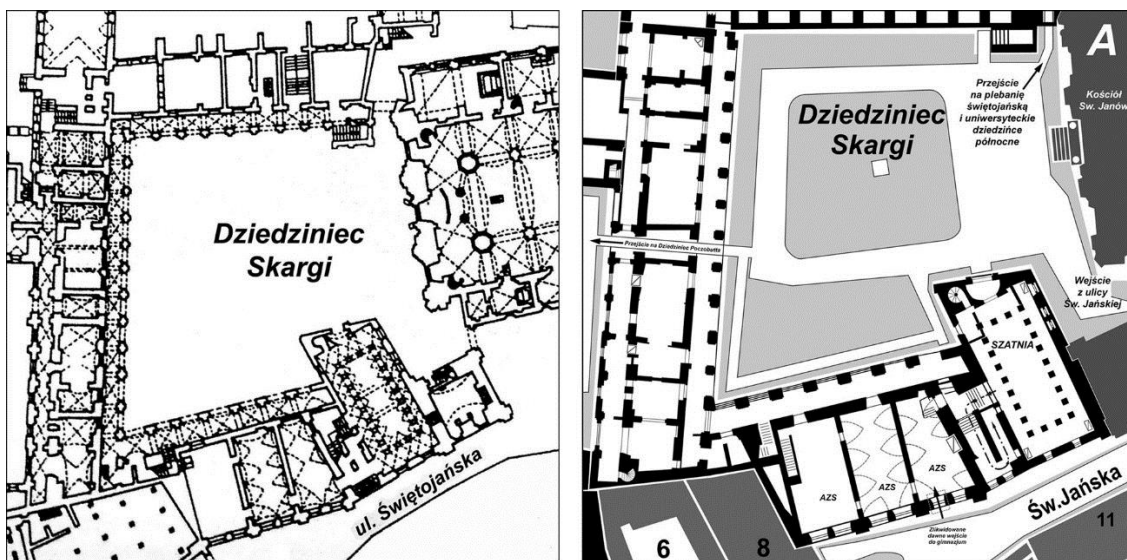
Dziedziniec Skargi

ul. Świętojańska

A

Dziedziniec Skargi

Przejście na plebanię świętojańską i uniwersyteckie dziedzińce północne

Kościół Św. Janów

Przejście na Dziedziniec Poczobutta

Wejście z ulicy Św. Jańskiej

SZATNIA

AZS

AZS

AZS

Zlikwidowane dawne wejście do gimnazjum

Św.Jańska

6

8

11